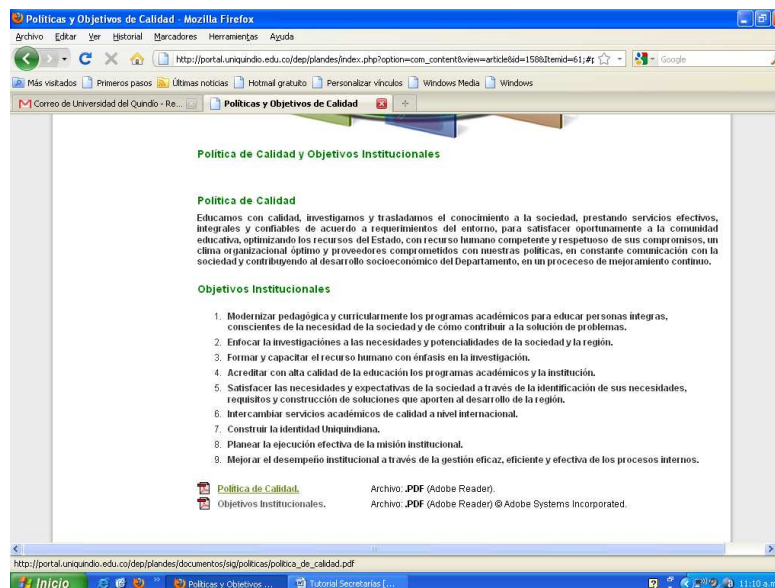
Políticas y Objetivos de Calidad - Mozilla Firefox

Archivo Editar Ver Historial Marcadores Herramientas Ayuda

http://portal.uniquindio.edu.co/dep/plandes/index.php?option=com_content&view=article&id=158&Itemid=61;#

Google

Más visitados Primeros pasos Últimas noticias Hotmail gratuito Personalizar vínculos Windows Media Windows

Correo de Universidad del Quindio - Re...

Políticas y Objetivos de Calidad

Política de Calidad y Objetivos Institucionales

Política de Calidad

Educamos con calidad, investigamos y trasladamos el conocimiento a la sociedad, prestando servicios efectivos, integrales y confiables de acuerdo a requerimientos del entorno, para satisfacer oportunamente a la comunidad educativa, optimizando los recursos del Estado, con recurso humano competente y respetuoso de sus compromisos, un clima organizacional óptimo y proveedores comprometidos con nuestras políticas, en constante comunicación con la sociedad y contribuyendo al desarrollo socioeconómico del Departamento, en un proceseo de mejoramiento continuo.

Objetivos Institucionales

1. Modernizar pedagógica y curricularmente los programas académicos para educar personas integras, conscientes de la necesidad de la sociedad y de cómo contribuir a la solución de problemas.
2. Enfocar la investigaciónes a las necesidades y potencialidades de la sociedad y la región.
3. Formar y capacitar el recurso humano con énfasis en la investigación.
4. Acreditar con alta calidad de la educación los programas académicos y la institución.
5. Satisfacer las necesidades y expectativas de la sociedad a través de la identificación de sus necesidades, requisitos y construcción de soluciones que aporten al desarrollo de la región.
6. Intercambiar servicios académicos de calidad a nivel internacional.
7. Construir la identidad Uniquindiana.
8. Planear la ejecución efectiva de la misión institucional.
9. Mejorar el desempeño institucional a través de la gestión eficaz, eficiente y efectiva de los procesos internos.

Política de Calidad. Archivo: .PDF (Adobe Reader).
Objetivos Institucionales. Archivo: .PDF (Adobe Reader) © Adobe Systems Incorporated.

http://portal.uniquindio.edu.co/dep/plandes/documentos/sig/politicas/politica_de_calidad.pdf

Inicio Políticas y Objetivos ... Tutorial Secretarias [... 11:10 a.m.